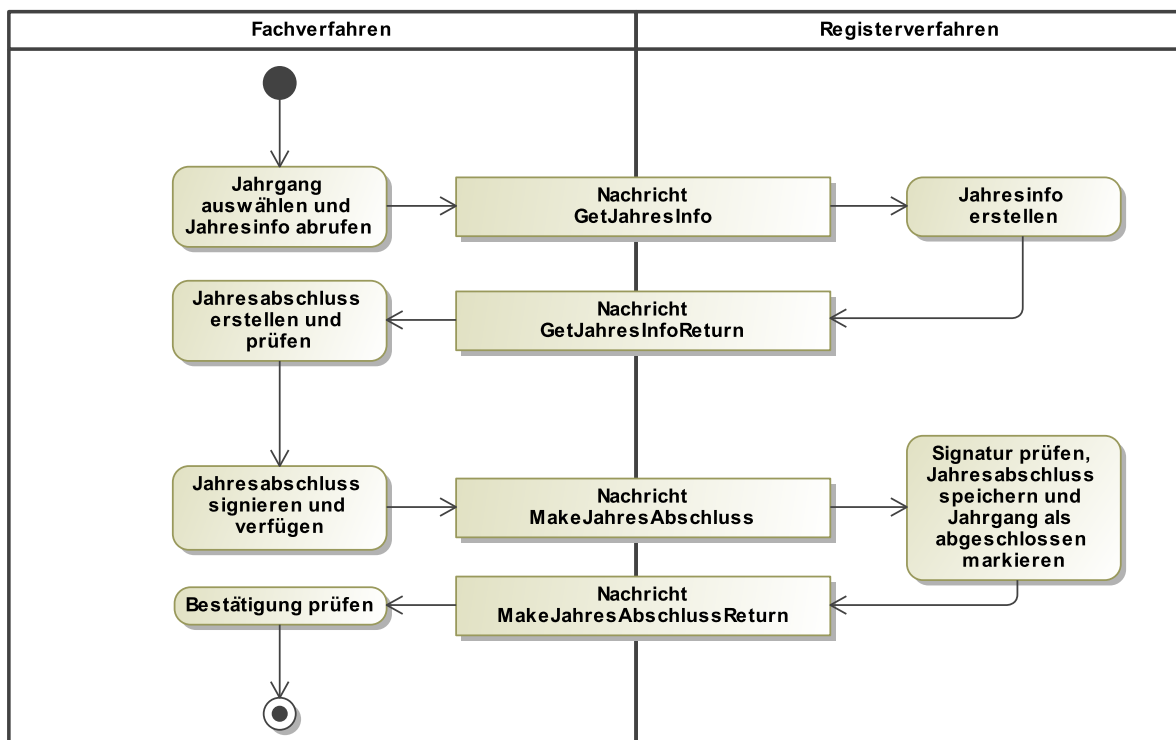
Fachverfahren

Registerverfahren

Jahrgang auswählen und Jahresinfo abrufen

Nachricht GetJahresInfo

Jahresinfo erstellen

Jahresabschluss erstellen und prüfen

Nachricht GetJahresInfoReturn

Jahresabschluss signieren und verfügen

Nachricht MakeJahresAbschluss

Signatur prüfen, Jahresabschluss speichern und Jahrgang als abgeschlossen markieren

Bestätigung prüfen

Nachricht MakeJahresAbschlussReturn